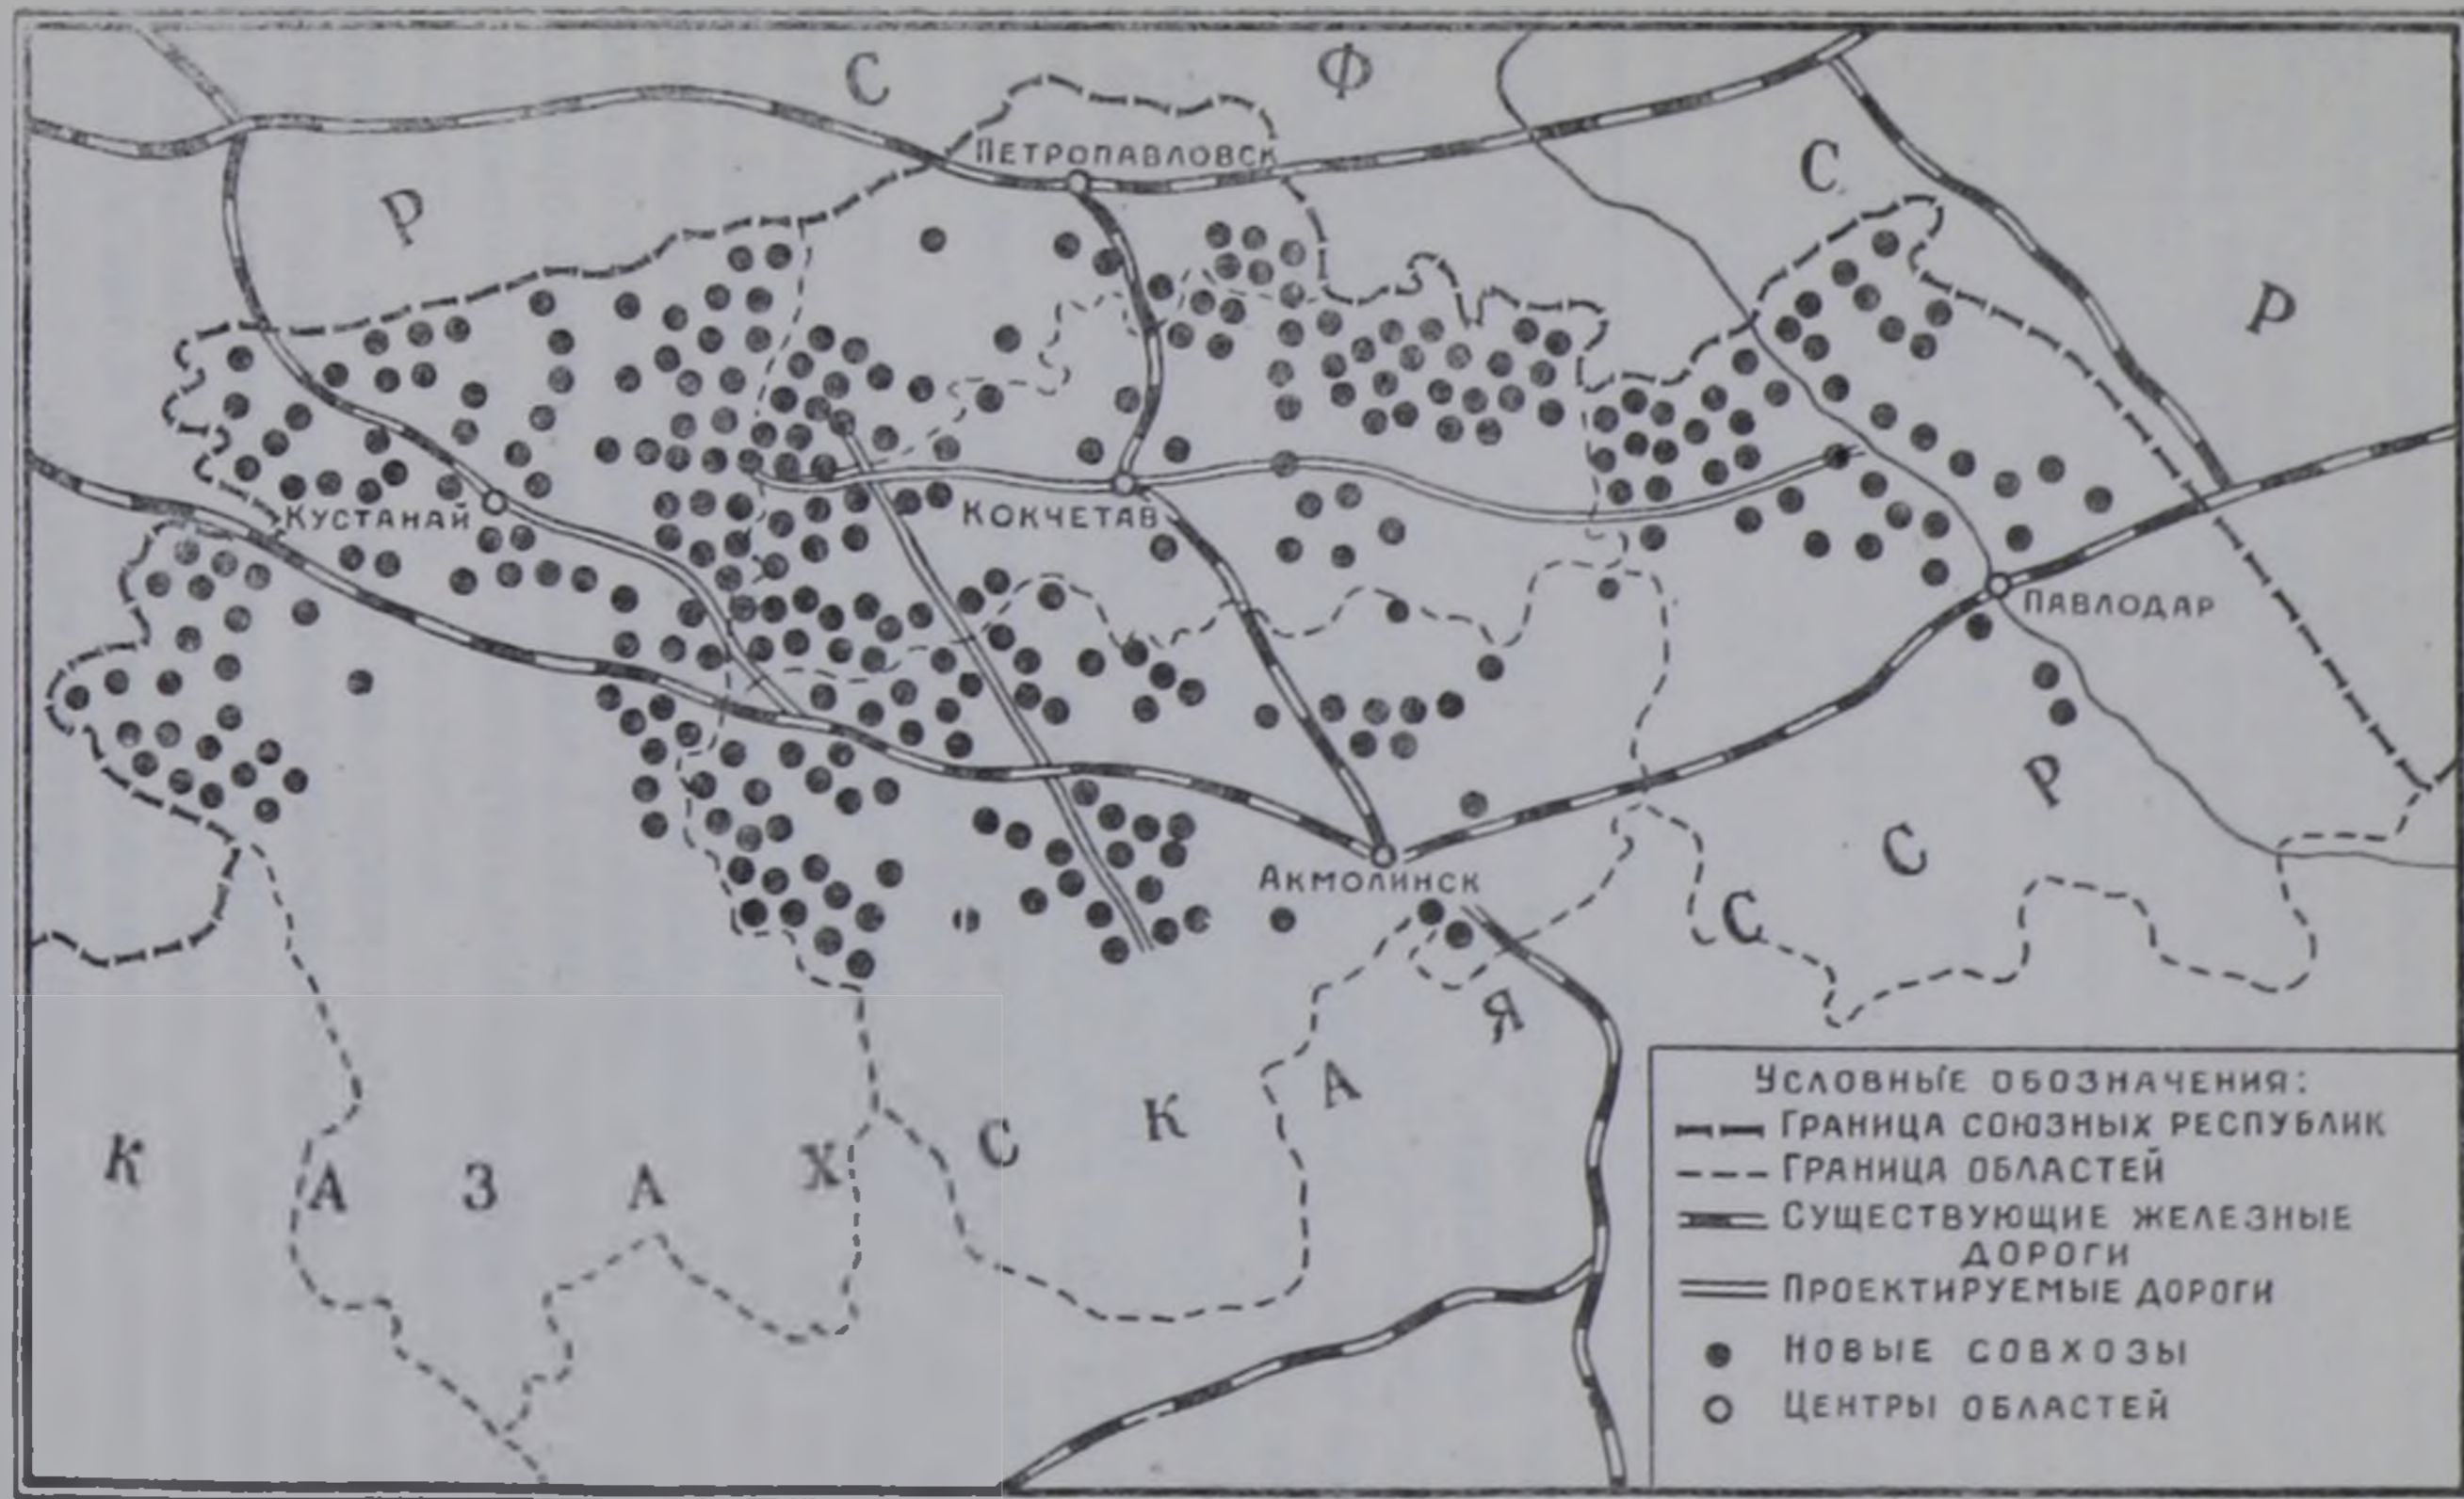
Р С Ф С Р

ПЕТРОПАВЛОВСК

Кустанай

Кокчетав

Павлодар

Акмолинск

С С Р

К А З А Х С К А Я

Условные обозначения:
Граница союзных республик
Граница областей
Существующие железные дороги
Проектируемые дороги
Новые совхозы
Центры областей